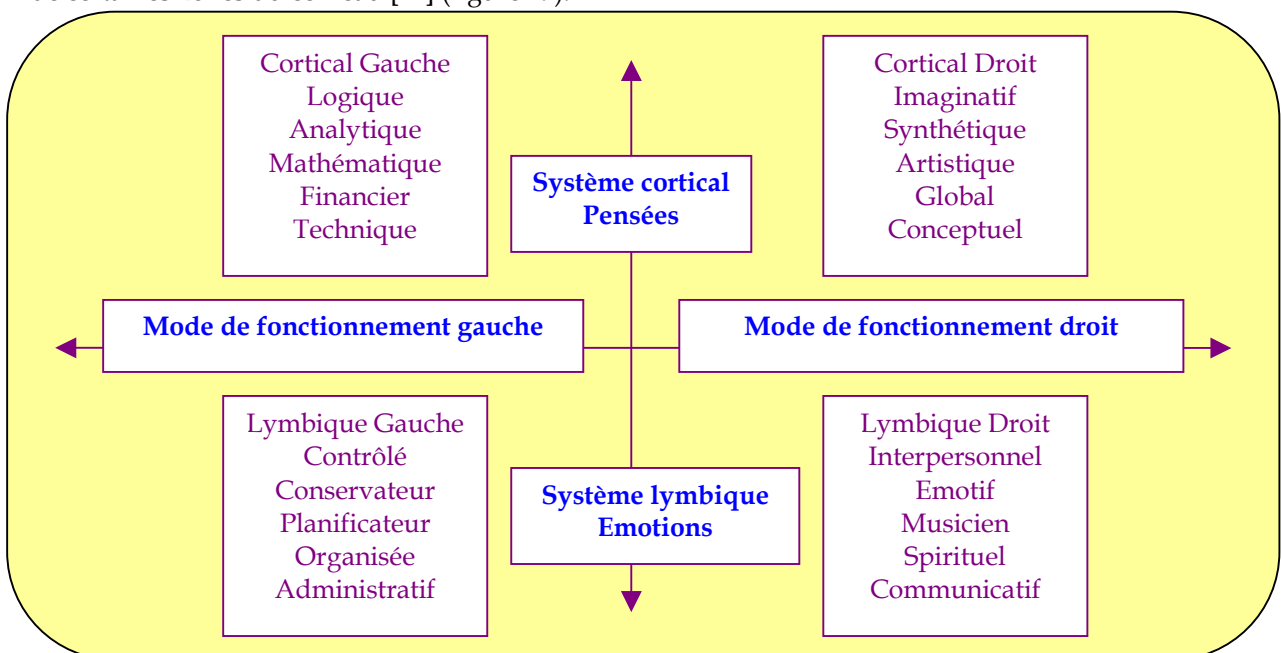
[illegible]

Cortical Gauche
Logique
Analytique
Mathématique
Financier
Technique

Système cortical
Pensées

Cortical Droit
Imaginatif
Synthétique
Artistique
Global
Conceptuel

Mode de fonctionnement gauche

Mode de fonctionnement droit

Lymbique Gauche
Contrôlé
Conservateur
Planificateur
Organisée
Administratif

Système lymbique
Emotions

Lymbique Droit
Interpersonnel
Emotif
Musicien
Spirituel
Communicatif